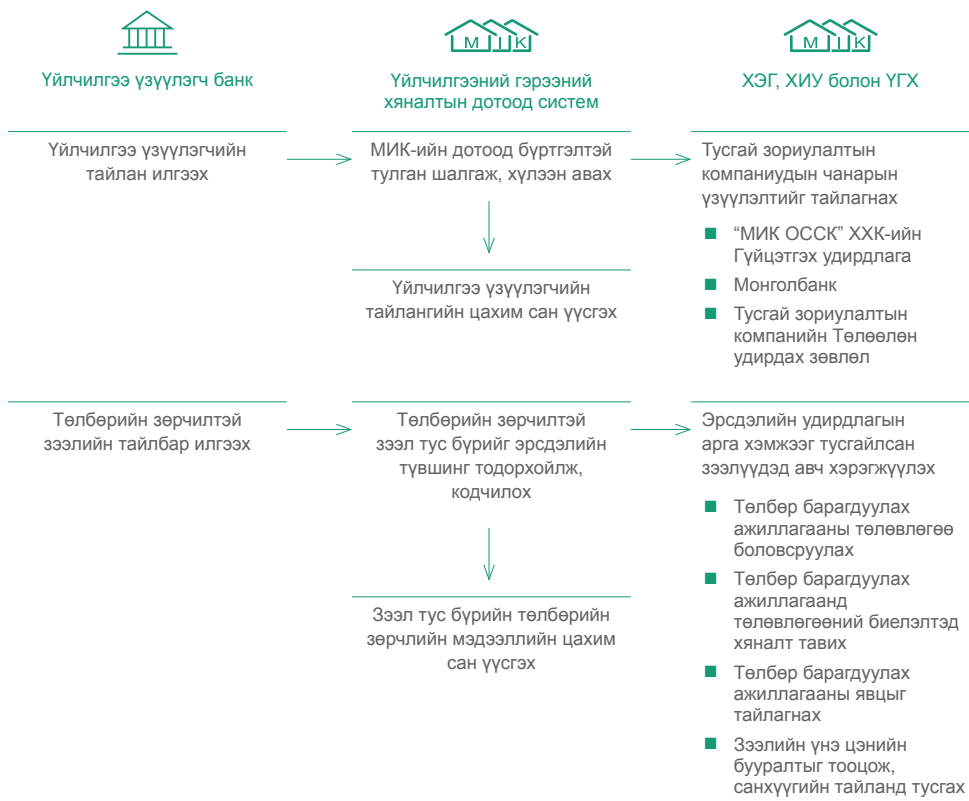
Үйлчилгээ үзүүлэгч банк

М И К

Үйлчилгээний гэрээний хяналтын дотоод систем

М И К

ХЭГ, ХИУ болон ҮГХ

Үйлчилгээ үзүүлэгчийн тайлан илгээх

МИК-ийн дотоод бүртгэлтэй тулган шалгаж, хүлээн авах

Үйлчилгээ үзүүлэгчийн тайлангийн цахим сан үүсгэх

Тусгай зориулалтын компаниудын чанарын үзүүлэлтийг тайлагнах

“МИК ОССК” ХХК-ийн Гүйцэтгэх удирдлага

Монголбанк

Тусгай зориулалтын компанийн Төлөөлөн удирдах зөвлөл

Төлбөрийн зөрчилтэй зээлийн тайлбар илгээх

Төлбөрийн зөрчилтэй зээл тус бүрийг эрсдэлийн түвшинг тодорхойлж, кодчилох

Зээл тус бүрийн төлбөрийн зөрчлийн мэдээллийн цахим сан үүсгэх

Эрсдэлийн удирдлагын арга хэмжээг тусгайлсан зээлүүдэд авч хэрэгжүүлэх

Төлбөр барагдуулах ажиллагааны төлөвлөгөө боловсруулах

Төлбөр барагдуулах ажиллагаанд төлөвлөгөөний биелэлтэд хяналт тавих

Төлбөр барагдуулах ажиллагааны явцыг тайлагнах

Зээлийн үнэ цэнийн бууралтыг тооцож, санхүүгийн тайланд тусгах